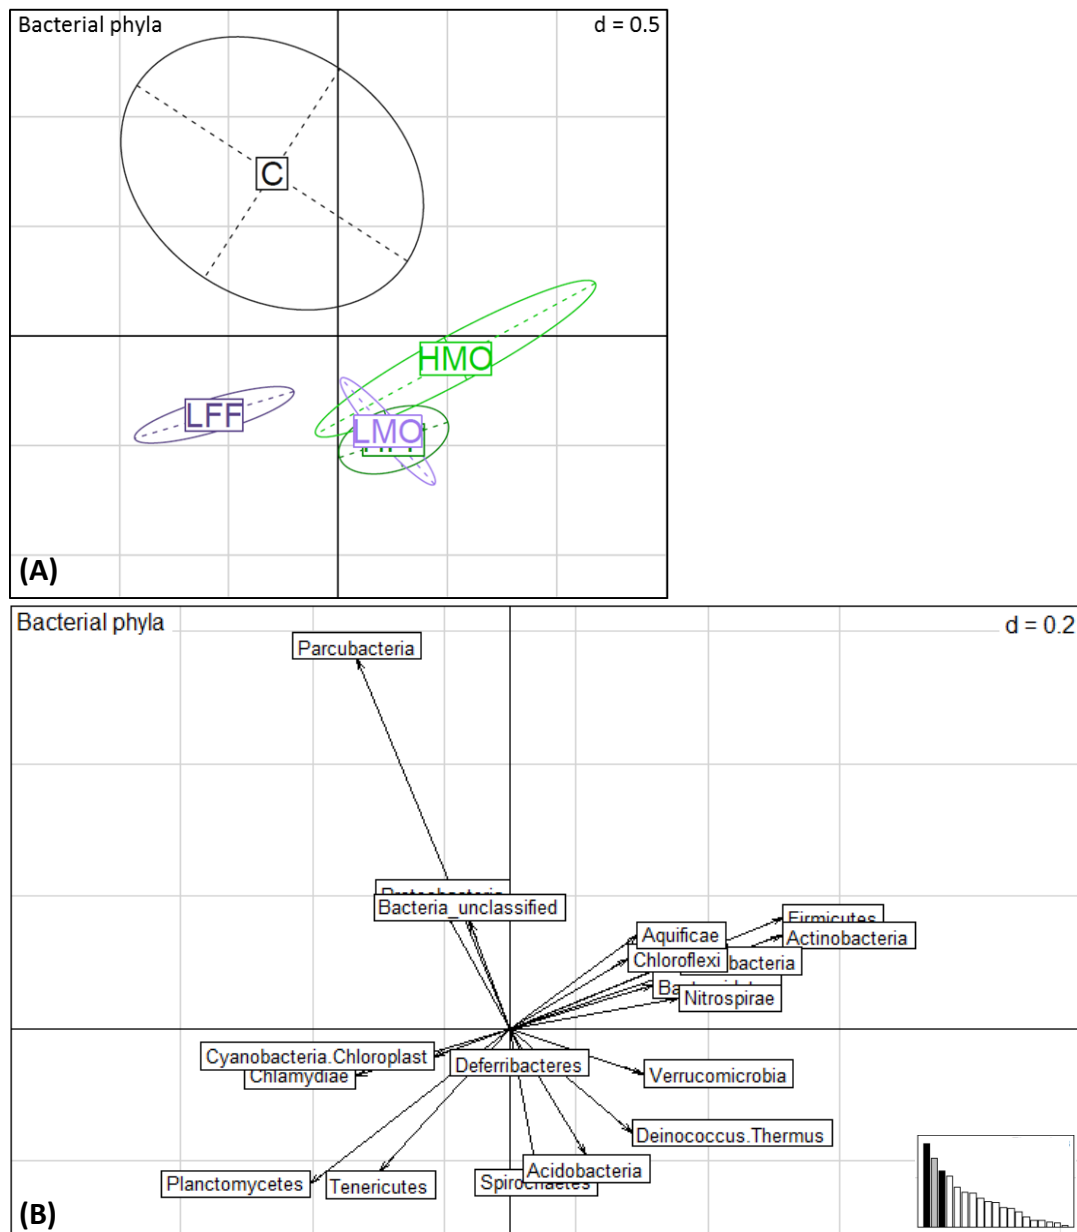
Bacterial phyla
d = 0.5
C
HMO
LFF
LMO
(A)

Bacterial phyla
d = 0.2
Parcubacteria
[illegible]
Bacteria_unclassified
Firmicutes
Aquificae
Actinobacteria
Chloroflexi
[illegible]bacteria
Ba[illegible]
Nitrospirae
Cyanobacteria.Chloroplast
Chlamydiae
Deferribacteres
Verrucomicrobia
Deinococcus.Thermus
Acidobacteria
Planctomycetes
Tenericutes
Spirochaetes
(B)